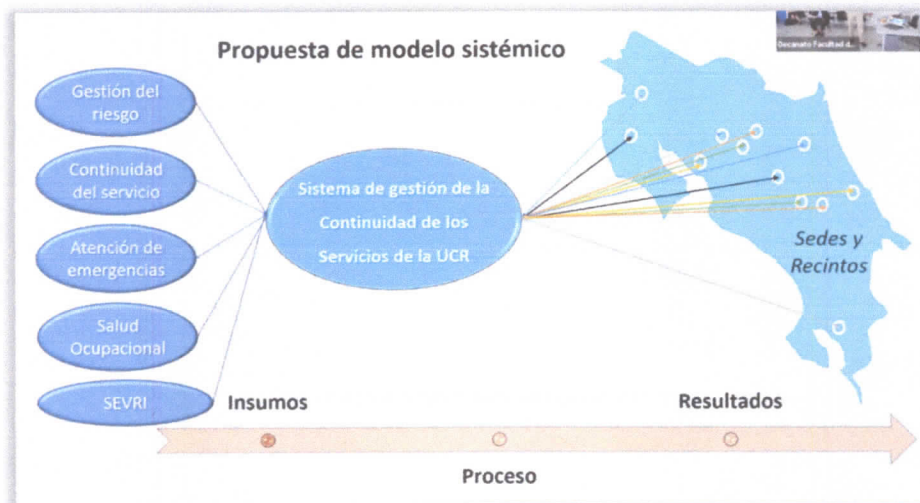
Propuesta de modelo sistémico

Decanato Facultad d...

Gestión del riesgo

Continuidad del servicio

Atención de emergencias

Salud Ocupacional

SEVRI

Sistema de gestión de la Continuidad de los Servicios de la UCR

Sedes y Recintos

Insumos

Resultados

Proceso